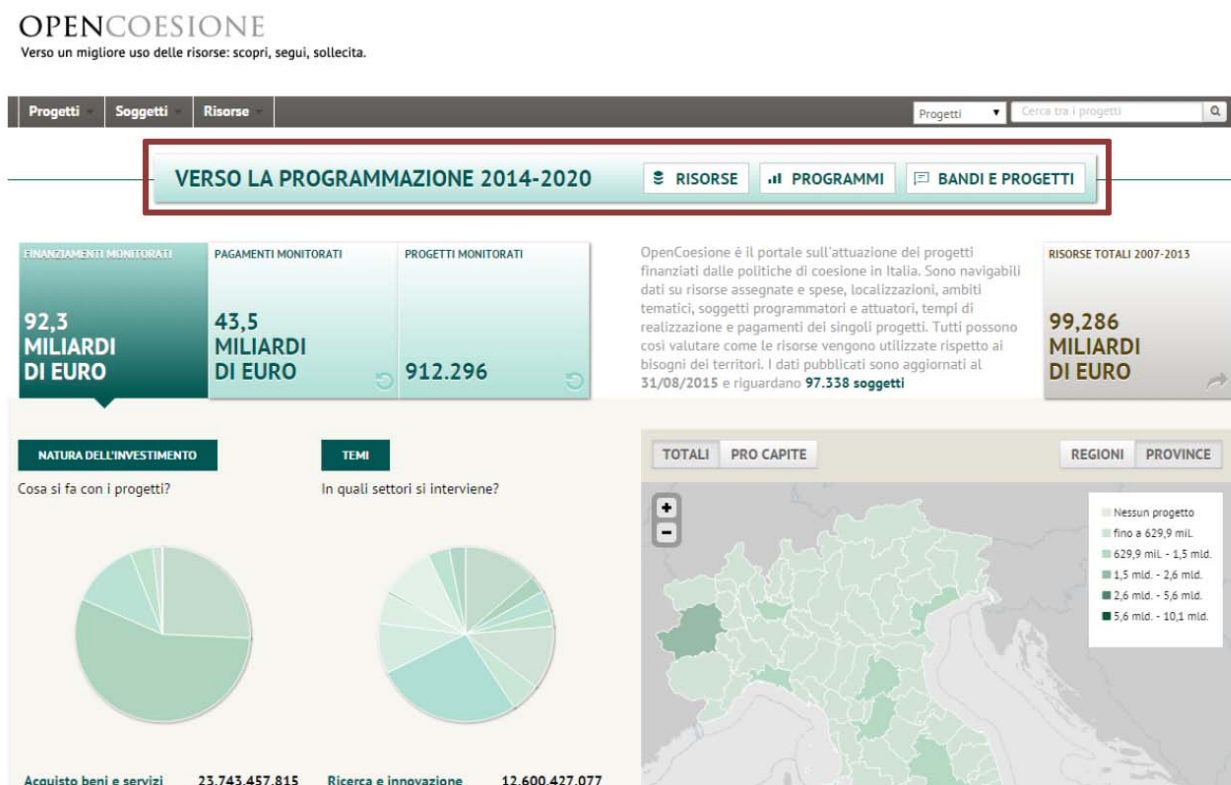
OPENCOESIONE
Verso un migliore uso delle risorse: scopri, segui, sollecita.

Progetti Soggetti Risorse

Progetti
Cerca tra i progetti

VERSO LA PROGRAMMAZIONE 2014-2020
RISORSE
PROGRAMMI
BANDI E PROGETTI

FINANZIAMENTI MONITORATI
92,3 MILIARDI DI EURO

PAGAMENTI MONITORATI
43,5 MILIARDI DI EURO

PROGETTI MONITORATI
912.296

OpenCoesione è il portale sull'attuazione dei progetti finanziati dalle politiche di coesione in Italia. Sono navigabili dati su risorse assegnate e spese, localizzazioni, ambiti tematici, soggetti programmatori e attuatori, tempi di realizzazione e pagamenti dei singoli progetti. Tutti possono così valutare come le risorse vengono utilizzate rispetto ai bisogni dei territori. I dati pubblicati sono aggiornati al 31/08/2015 e riguardano 97.338 soggetti

RISORSE TOTALI 2007-2013
99,286 MILIARDI DI EURO

NATURA DELL'INVESTIMENTO
Cosa si fa con i progetti?

TEMI
In quali settori si interviene?

TOTALI
PRO CAPITE

REGIONI
PROVINCE

+
−

Nessun progetto
fino a 629,9 mil.
629,9 mil. - 1,5 mld.
1,5 mld. - 2,6 mld.
2,6 mld. - 5,6 mld.
5,6 mld. - 10,1 mld.

Acquisto beni e servizi 23.743.457.815
Ricerca e innovazione 12.600.427.077